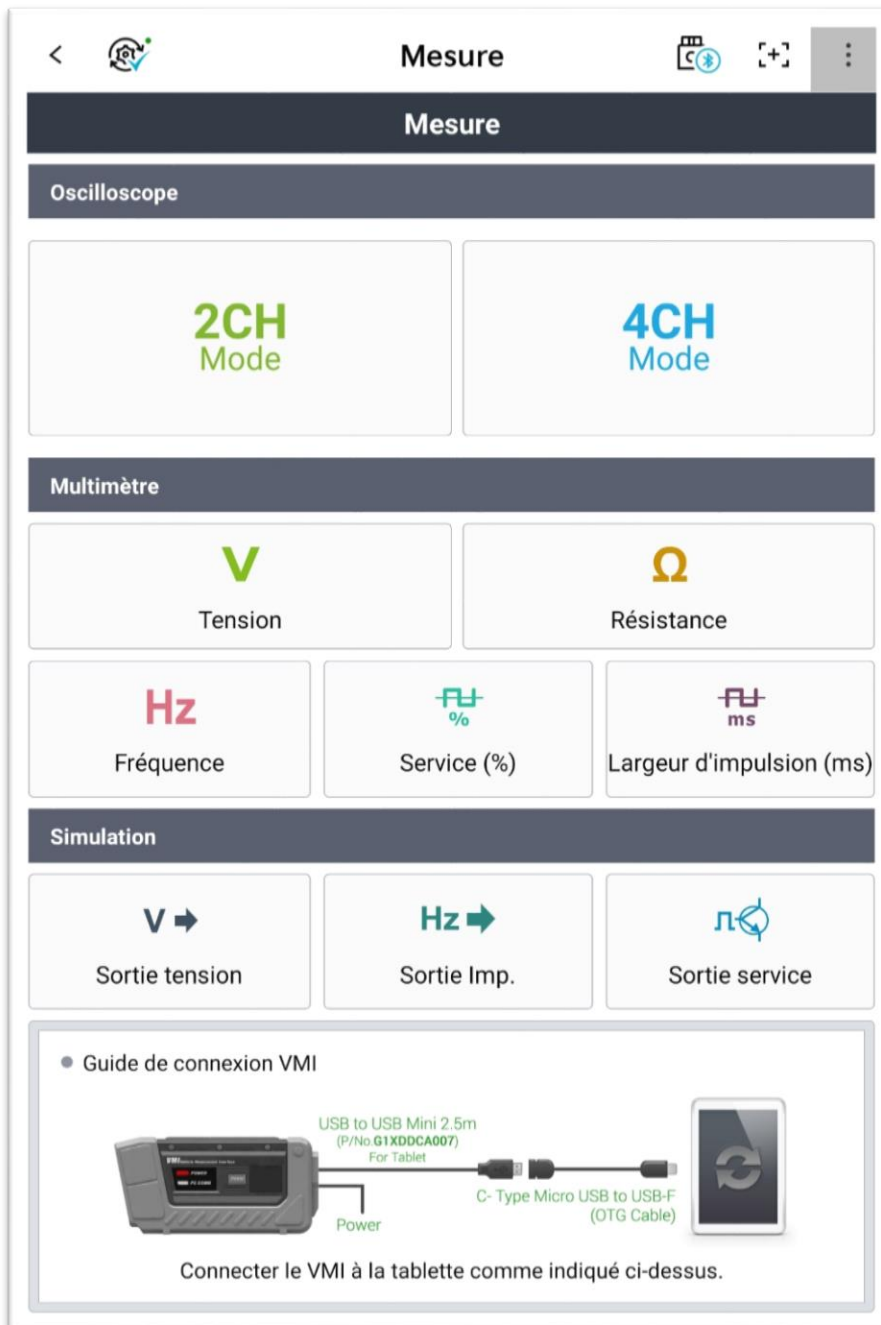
<

Mesure

[+]

Mesure

Oscilloscope

2CH
Mode

4CH
Mode

Multimètre

V
Tension

Ω
Résistance

Hz
Fréquence

%
Service (%)

ms
Largeur d'impulsion (ms)

Simulation

V
Sortie tension

Hz
Sortie Imp.

Sortie service

Guide de connexion VMI

USB to USB Mini 2.5m
(P/No.G1XDDCA007)
For Tablet

VMI
POWER
PC COMM

Power

C- Type Micro USB to USB-F
(OTG Cable)

Connecter le VMI à la tablette comme indiqué ci-dessus.